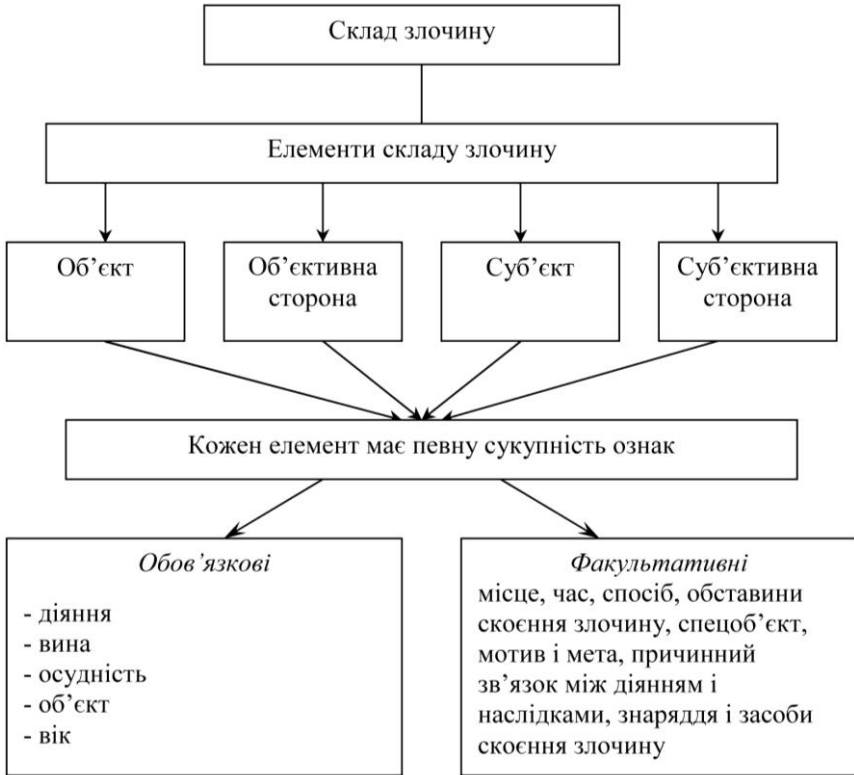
Склад злочину

Елементи складу злочину

Об’єкт

Об’єктивна сторона

Суб’єкт

Суб’єктивна сторона

Кожен елемент має певну сукупність ознак

Обов’язкові

- діяння
- вина
- осудність
- об’єкт
- вік

Факультативні
місце, час, спосіб, обставини скоєння злочину, спецоб’єкт, мотив і мета, причинний зв’язок між діянням і наслідками, знаряддя і засоби скоєння злочину